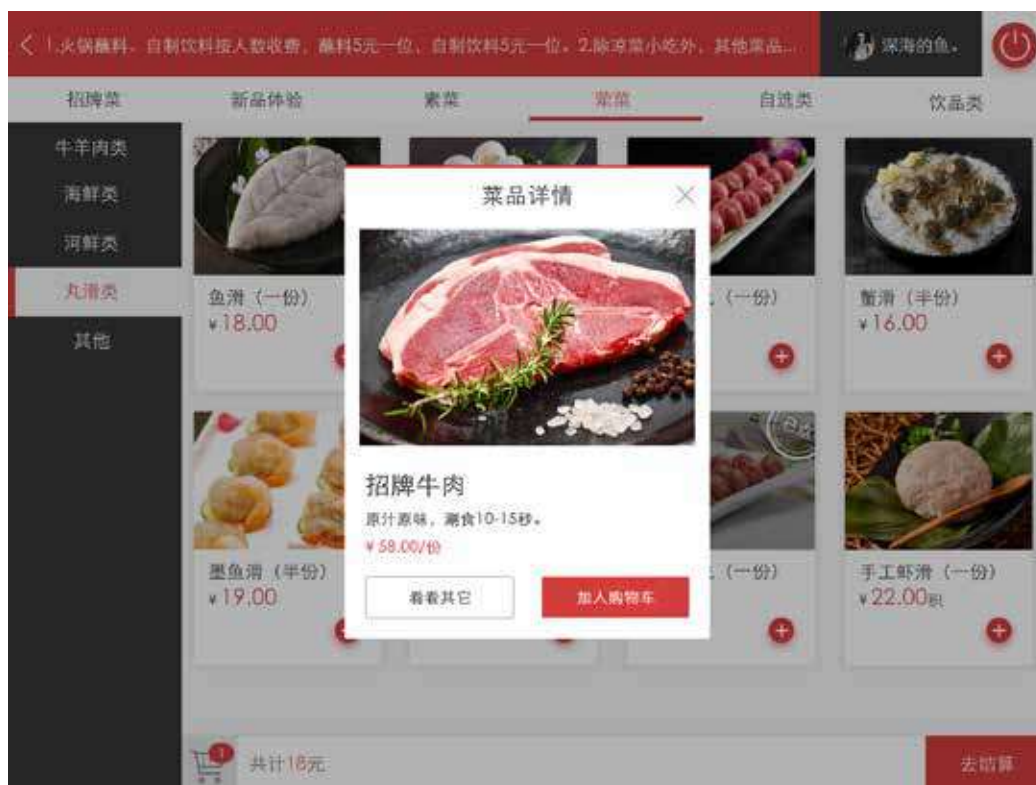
1.火锅蘸料、自制饮料按人数收费，蘸料5元一位、自制饮料5元一位。2.除凉菜小吃外，其他菜品...

深海的鱼。

招牌菜 新品体验 素菜 荤菜 自选类 饮品类

牛羊肉类
海鲜类
河鲜类
丸滑类
其他

鱼滑（一份）
¥18.00

（一份）

蟹滑（半份）
¥16.00

墨鱼滑（半份）
¥19.00

（一份）

手工虾滑（一份）
¥22.00

菜品详情

招牌牛肉
原汁原味，涮食10-15秒。
¥ 58.00/份

看看其它
加入购物车

1
共计18元
去结算